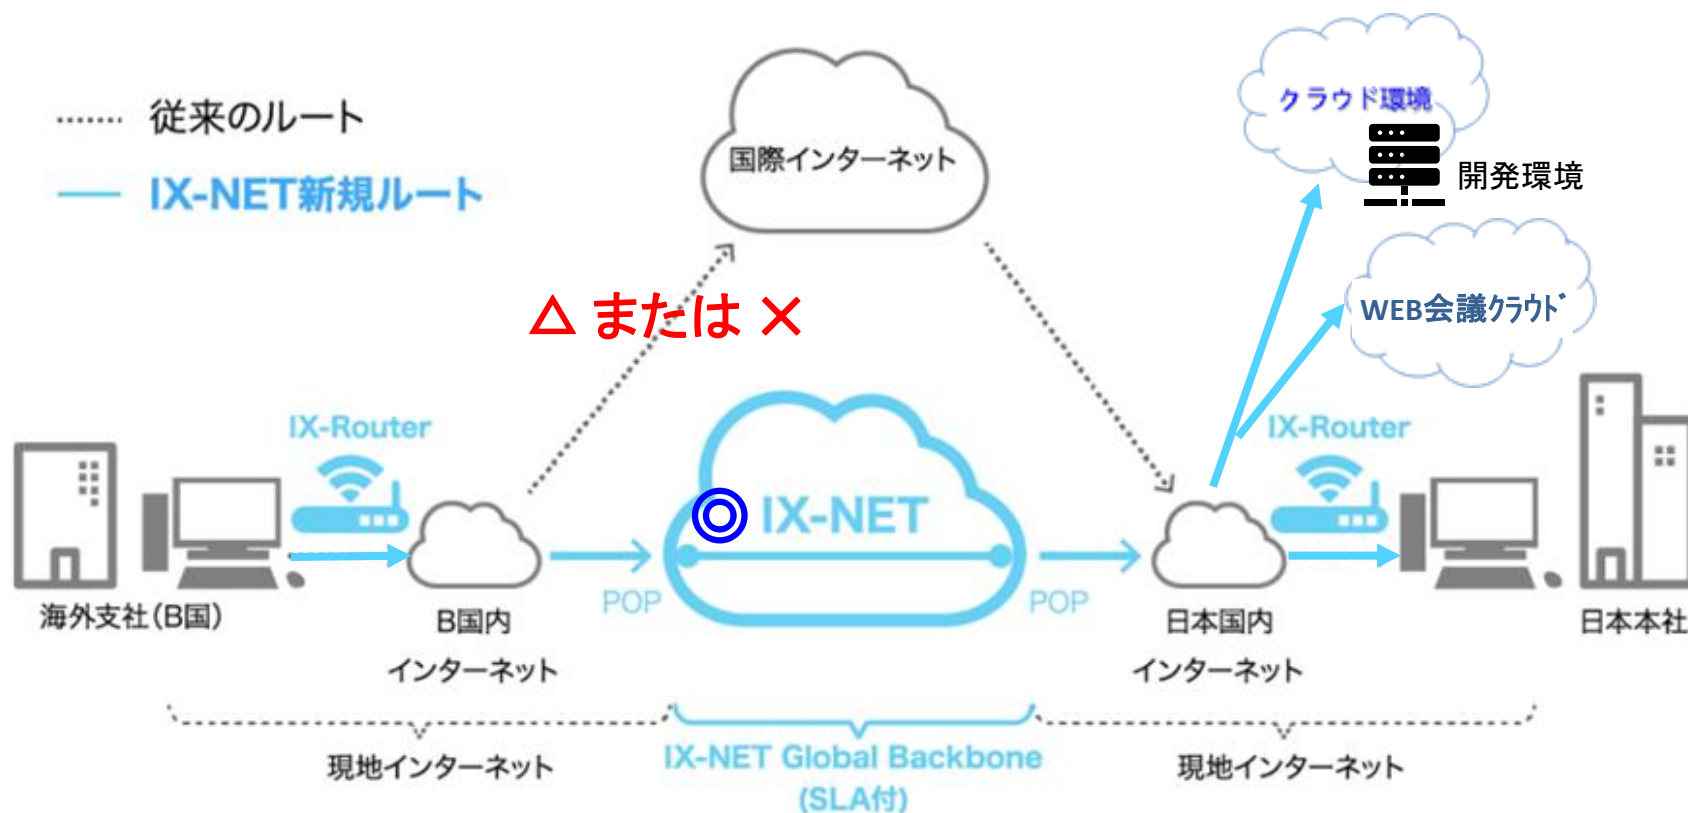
従来のルート

IX-NET新規ルート

国際インターネット

クラウド環境

開発環境

WEB会議クラウド

△ または ×

IX-Router

IX-Router

◎ IX-NET

POP

POP

海外支社(B国)

B国内
インターネット

日本国内
インターネット

日本本社

現地インターネット

IX-NET Global Backbone
(SLA付)

現地インターネット